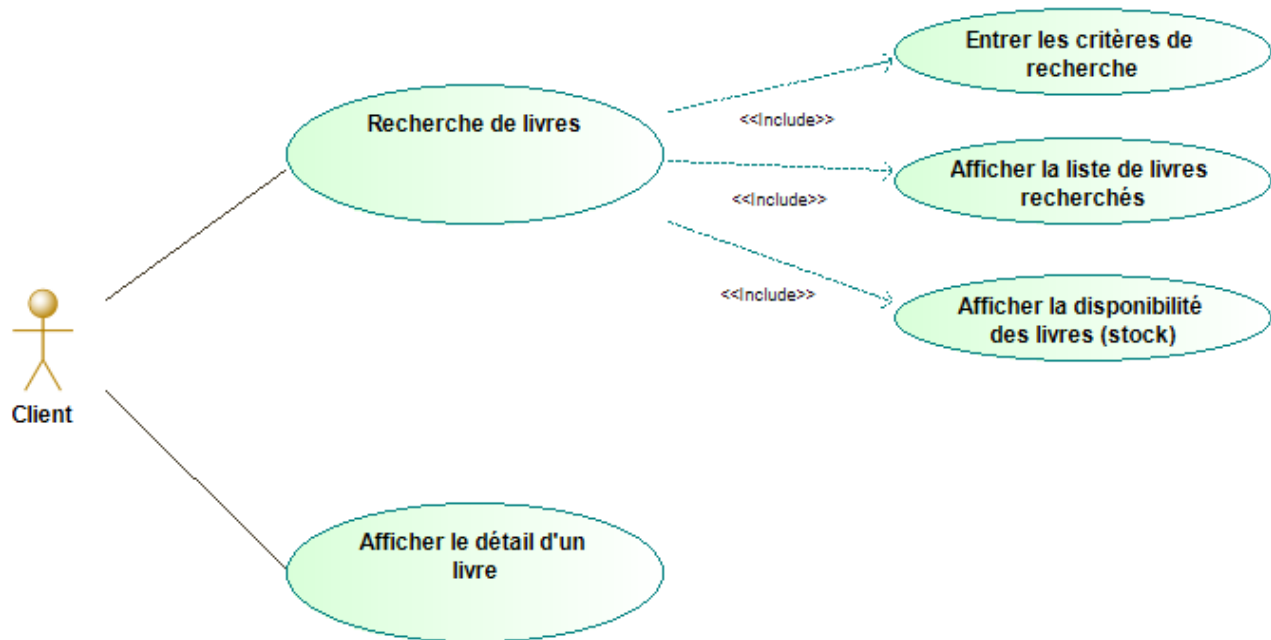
Entrer les critères de recherche

Recherche de livres

<<Include>>

Afficher la liste de livres recherchés

<<Include>>

<<Include>>

Afficher la disponibilité des livres (stock)

Client

Afficher le détail d'un livre